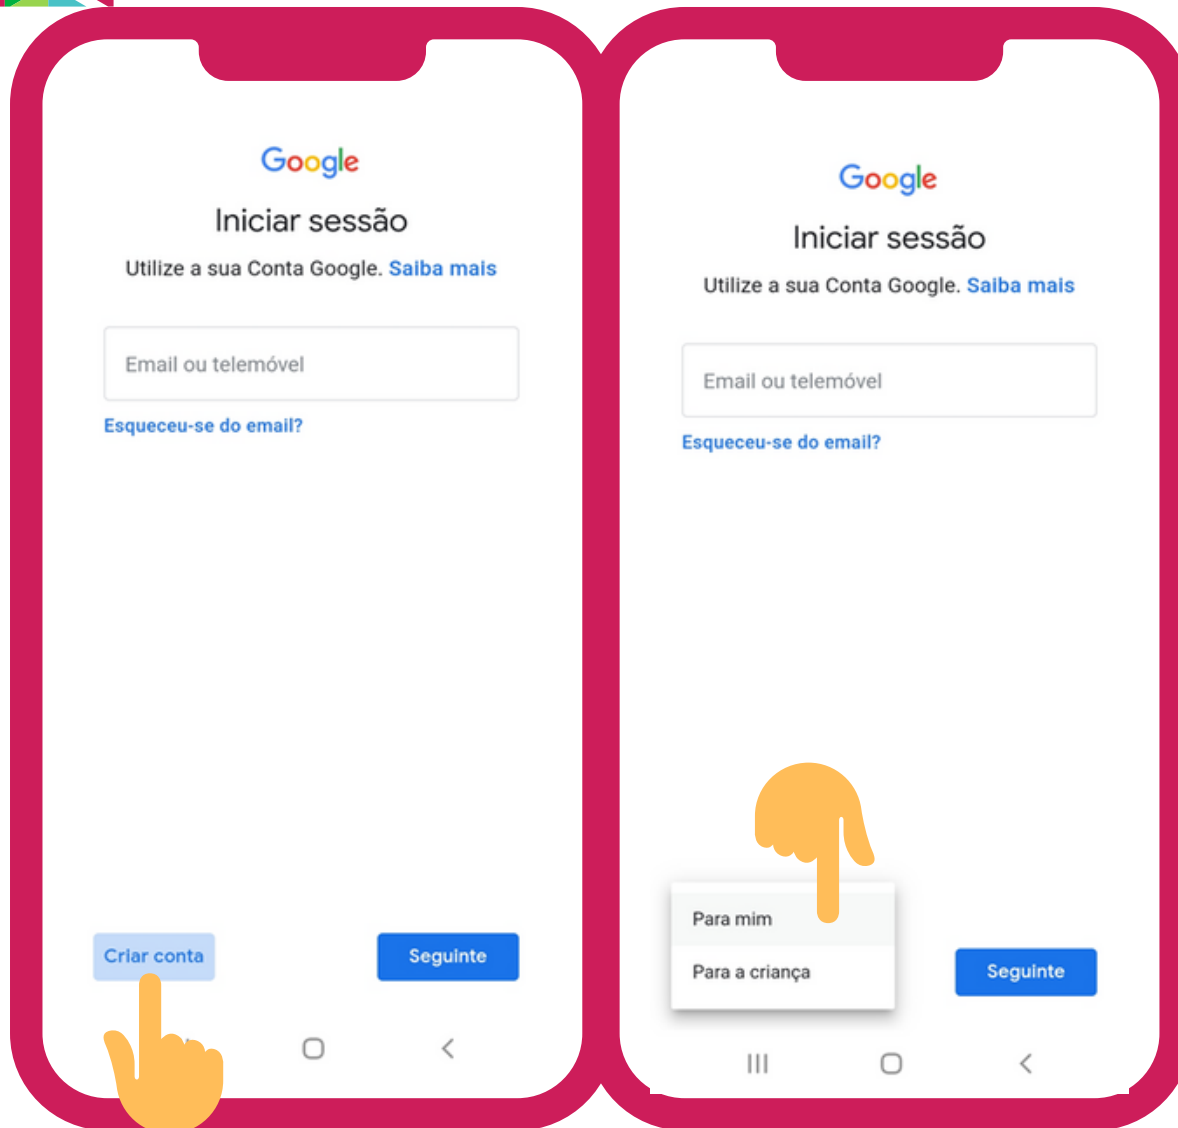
Google

Iniciar sessão

Utilize a sua Conta Google. Saiba mais

Email ou telemóvel

Esqueceu-se do email?

Criar conta

Seguinte

Google

Iniciar sessão

Utilize a sua Conta Google. Saiba mais

Email ou telemóvel

Esqueceu-se do email?

Para mim

Para a criança

Seguinte